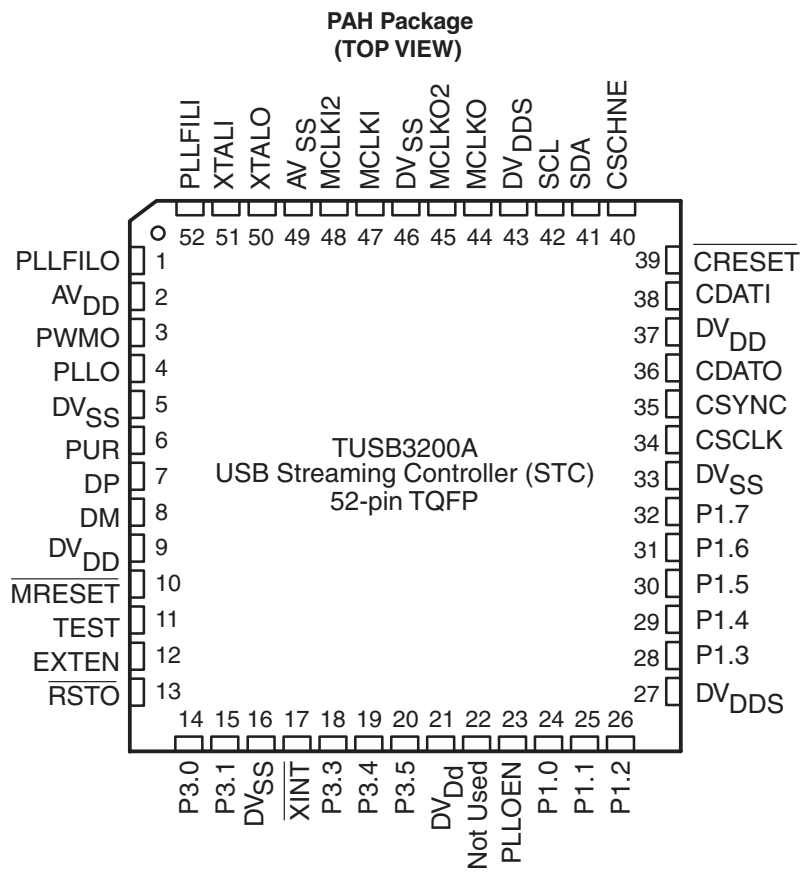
PAH Package
(TOP VIEW)

PLLFILI XTALI XTALO $AV_{SS}$ MCLKI2 MCLKI $DV_{SS}$ MCLKO2 MCLKO $DV_{DDS}$ SCL SDA CSCHNE

52 51 50 49 48 47 46 45 44 43 42 41 40

PLLFILO 1
$AV_{DD}$ 2
PWMO 3
PLLO 4
$DV_{SS}$ 5
PUR 6
DP 7
DM 8
$DV_{DD}$ 9
$\overline{MRESET}$ 10
TEST 11
EXTEN 12
$\overline{RSTO}$ 13

39 $\overline{CRESET}$
38 CDATI
37 $DV_{DD}$
36 CDATO
35 CSYNC
34 CSCLK
33 $DV_{SS}$
32 P1.7
31 P1.6
30 P1.5
29 P1.4
28 P1.3
27 $DV_{DDS}$

TUSB3200A
USB Streaming Controller (STC)
52-pin TQFP

14 15 16 17 18 19 20 21 22 23 24 25 26

P3.0 P3.1 $DV_{SS}$ $\overline{XINT}$ P3.3 P3.4 P3.5 $DV_{Dd}$ Not Used PLLOEN P1.0 P1.1 P1.2